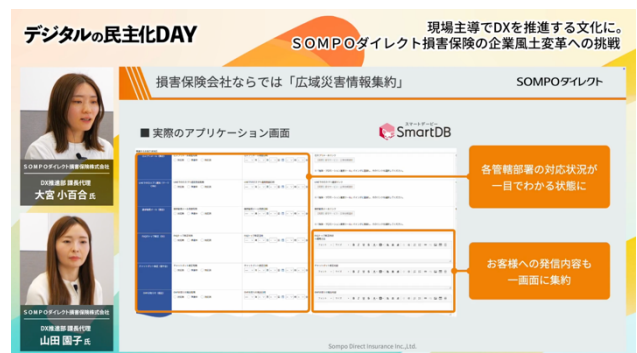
デジタルの民主化DAY

現場主導でDXを推進する文化に。
SOMPOダイレクト損害保険の企業風土変革への挑戦

SOMPOダイレクト損害保険株式会社
DX推進部 課長代理
大宮 小百合 氏

SOMPOダイレクト損害保険株式会社
DX推進部 課長代理
山田 園子 氏

損害保険会社ならでは「広域災害情報集約」

SOMPOダイレクト

■ 実際のアプリケーション画面

スマートデービー
SmartDB

各管轄部署の対応状況が一目でわかる状態に

お客様への発信内容も一画面に集約

Sompo Direct Insurance Inc., Ltd.